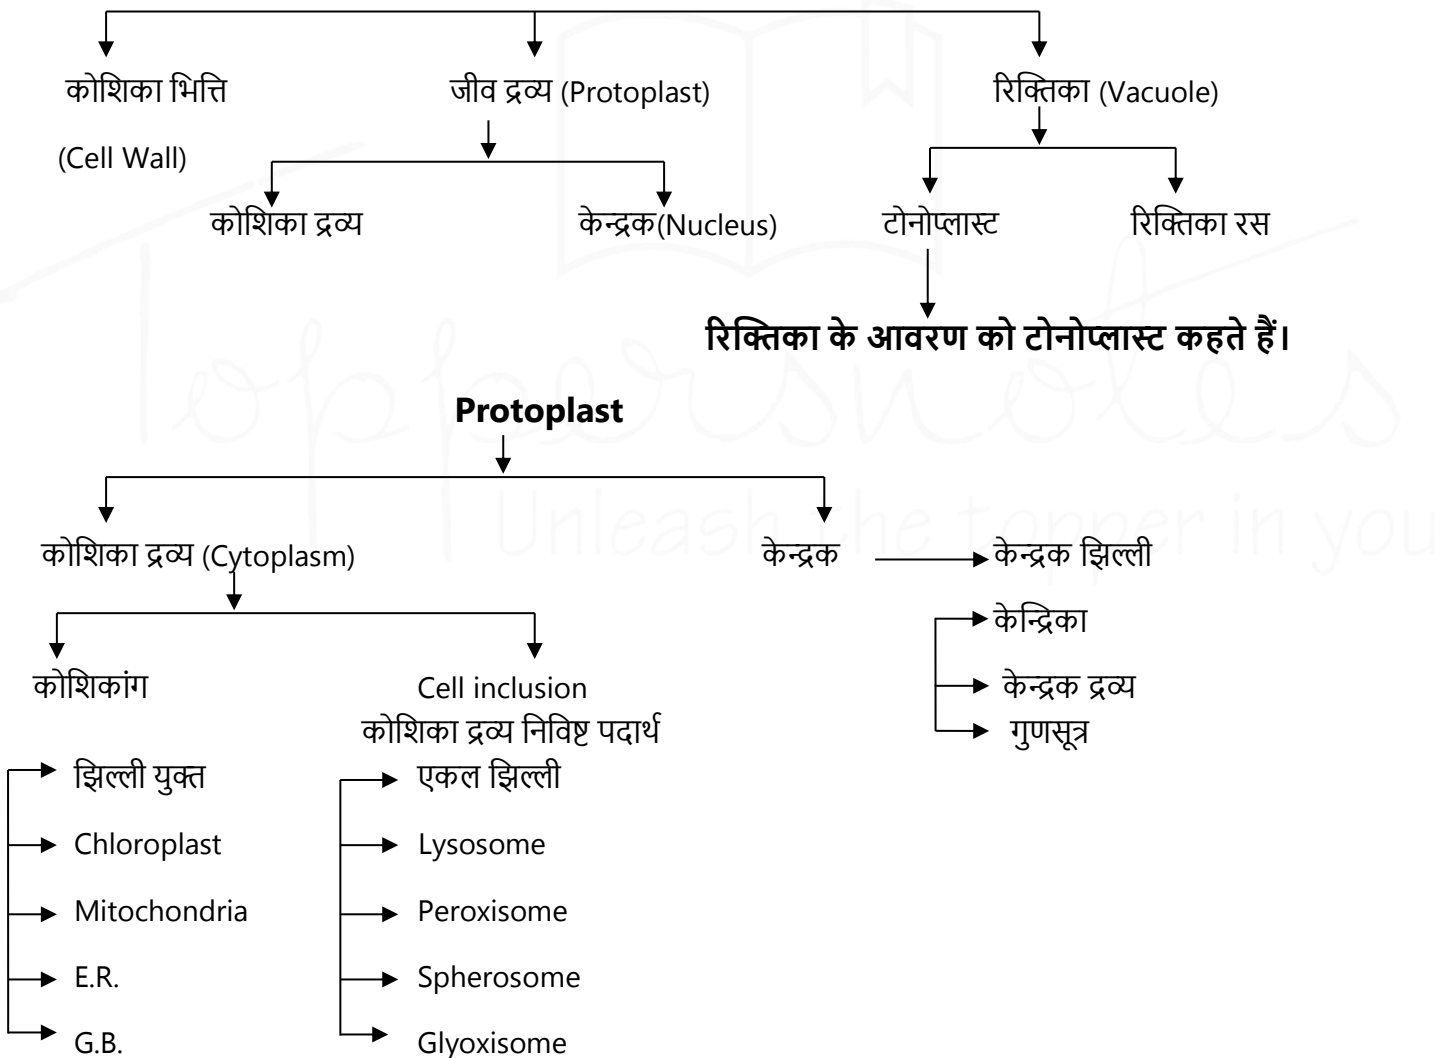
कोशिका भित्ति

(Cell Wall)

जीव द्रव्य (Protoplast)

कोशिका द्रव्य

केन्द्रक(Nucleus)

रिक्तिका (Vacuole)

टोनोप्लास्ट

रिक्तिका रस

**रिक्तिका के आवरण को टोनोप्लास्ट कहते हैं।**

**Protoplast**

कोशिका द्रव्य (Cytoplasm)

केन्द्रक

केन्द्रक झिल्ली

केन्द्रिका

केन्द्रक द्रव्य

गुणसूत्र

कोशिकांग

झिल्ली युक्त

Chloroplast

Mitochondria

E.R.

G.B.

Cell inclusion
कोशिका द्रव्य निविष्ट पदार्थ

एकल झिल्ली

Lysosome

Peroxisome

Spherosome

Glyoxisome

Unleash the topper in you